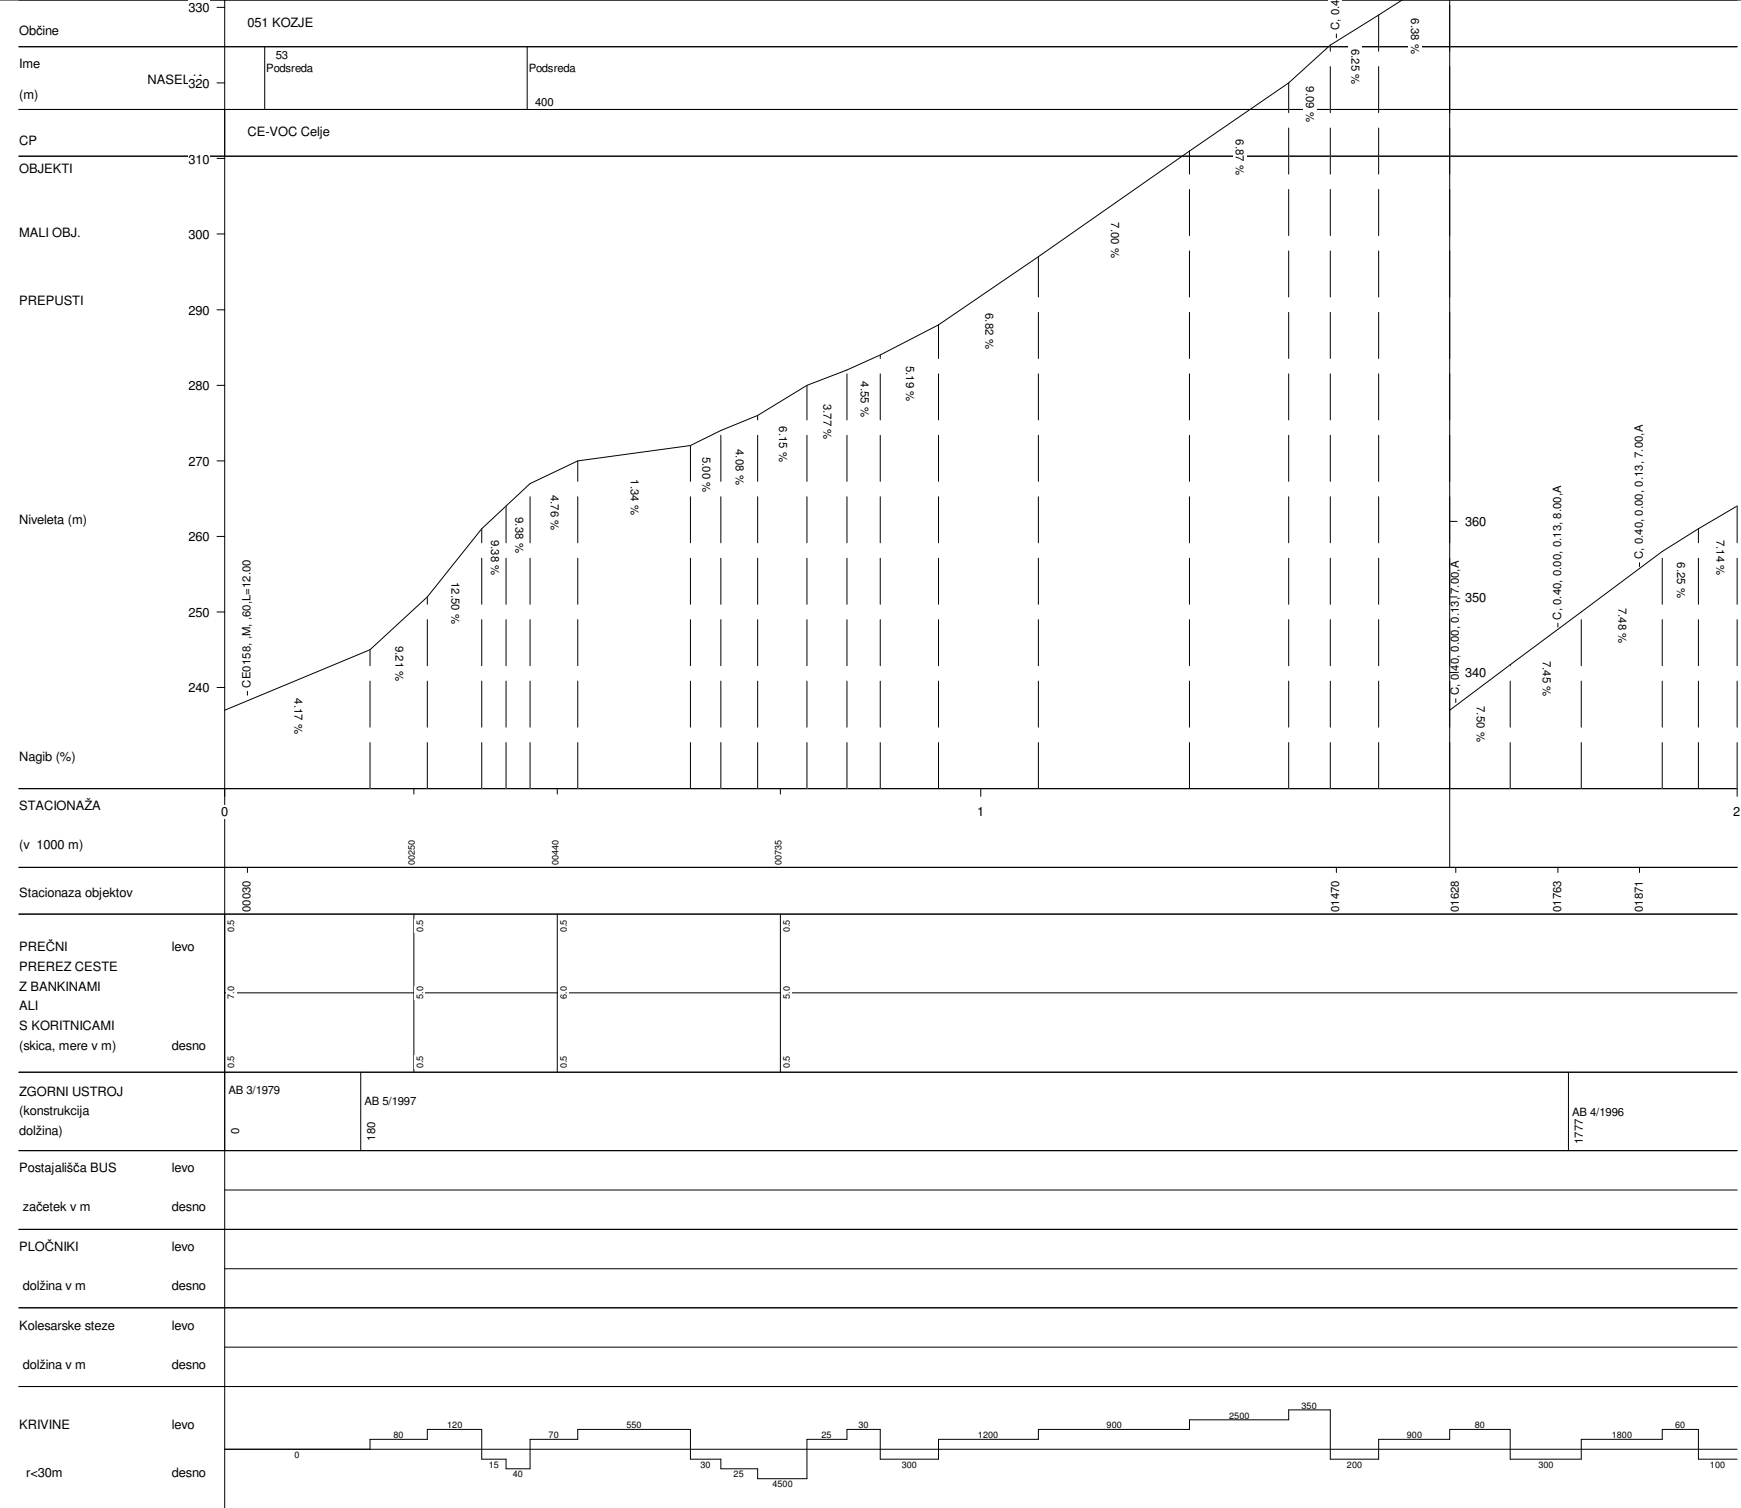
330
Občine
051 KOZJE
Ime
NASEL 320
(m)
53
Podsreda
Podsreda
400
CP
CE-VOC Celje
310
OBJEKTI
MALI OBJ.
300
PREPUSTI
290
280
270
Niveleta (m)
260
250
240
Nagib (%)
- C, 0.4
6.38 %
6.25 %
6.09 %
6.87 %
7.00 %
6.82 %
5.19 %
4.55 %
3.77 %
6.15 %
4.08 %
5.00 %
1.34 %
4.76 %
9.38 %
9.38 %
12.50 %
9.21 %
4.17 %
- CE0158, .M, .60 L=12.00
360
350
340
- C, 0.40, 0.00, 0.13, 7.00, A
- C, 0.40, 0.00, 0.13, 8.00, A
- C, 0.40, 0.00, 0.13, 7.00, A
7.50 %
7.45 %
7.48 %
6.25 %
7.14 %
STACIONAŽA
(v 1000 m)
0
1
2
00250
00440
00735
Stacionaza objektov
00030
01470
01628
01763
01871
PREČNI PREREZ CESTE Z BANKINAMI ALI S KORITNICAMI (skica, mere v m)
levo
desno
0.5
7.0
0.5
0.5
5.0
0.5
0.5
6.0
0.5
0.5
5.0
0.5
ZGORNI USTROJ (konstrukcija dolžina)
AB 3/1979
0
AB 5/1997
180
AB 4/1996
1777
Postajališča BUS
levo
začetek v m
desno
PLOČNIKI
levo
dolžina v m
desno
Kolesarske steze
levo
dolžina v m
desno
KRIVINE
levo
r<30m
desno
0
80
120
15
40
70
550
30
25
4500
25
30
300
1200
900
2500
350
200
900
80
300
1800
60
100